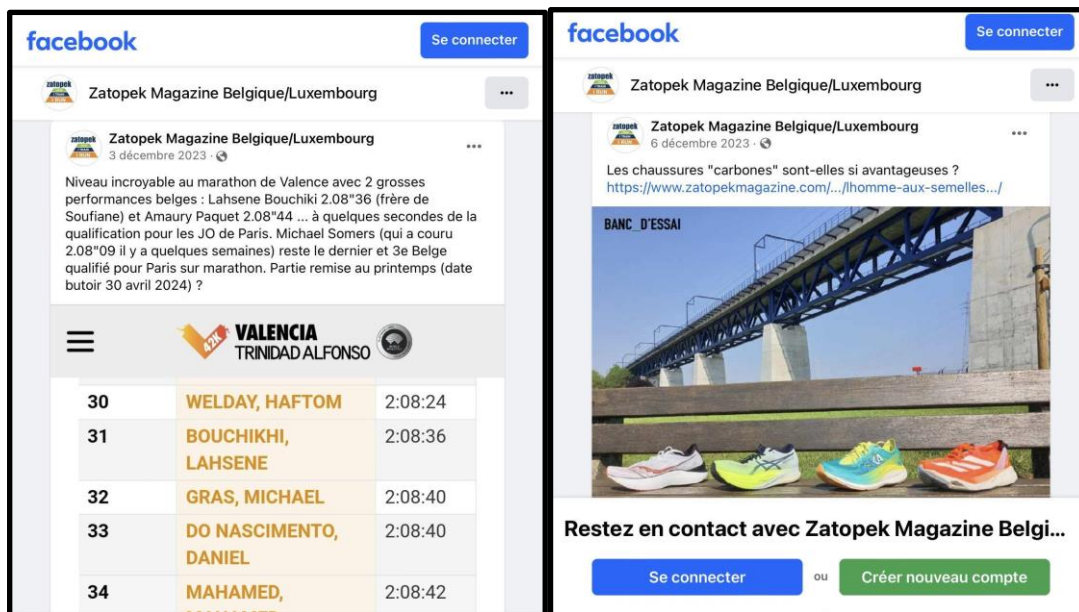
facebook

Se connecter

Zatopek Magazine Belgique/Luxembourg

...

Zatopek Magazine Belgique/Luxembourg
3 décembre 2023 ·

...

Niveau incroyable au marathon de Valence avec 2 grosses performances belges : Lahsene Bouchiki 2.08"36 (frère de Soufiane) et Amaury Paquet 2.08"44 ... à quelques secondes de la qualification pour les JO de Paris. Michael Somers (qui a couru 2.08"09 il y a quelques semaines) reste le dernier et 3e Belge qualifié pour Paris sur marathon. Partie remise au printemps (date butoir 30 avril 2024) ?

42K VALENCIA TRINIDAD ALFONSO

| 30 | WELDAY, HAFTOM | 2:08:24 |
|---|---|---|
| 31 | BOUCHIKHI, LAHSENE | 2:08:36 |
| 32 | GRAS, MICHAEL | 2:08:40 |
| 33 | DO NASCIMENTO, DANIEL | 2:08:40 |
| 34 | MAHAMED, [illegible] | 2:08:42 |

facebook

Se connecter

Zatopek Magazine Belgique/Luxembourg

...

Zatopek Magazine Belgique/Luxembourg
6 décembre 2023 ·

...

Les chaussures "carbones" sont-elles si avantageuses ?
https://www.zatopekmagazine.com/.../lhomme-aux-semelles.../

BANC_D'ESSAI

Restez en contact avec Zatopek Magazine Belgi...

Se connecter

ou

Créer nouveau compte